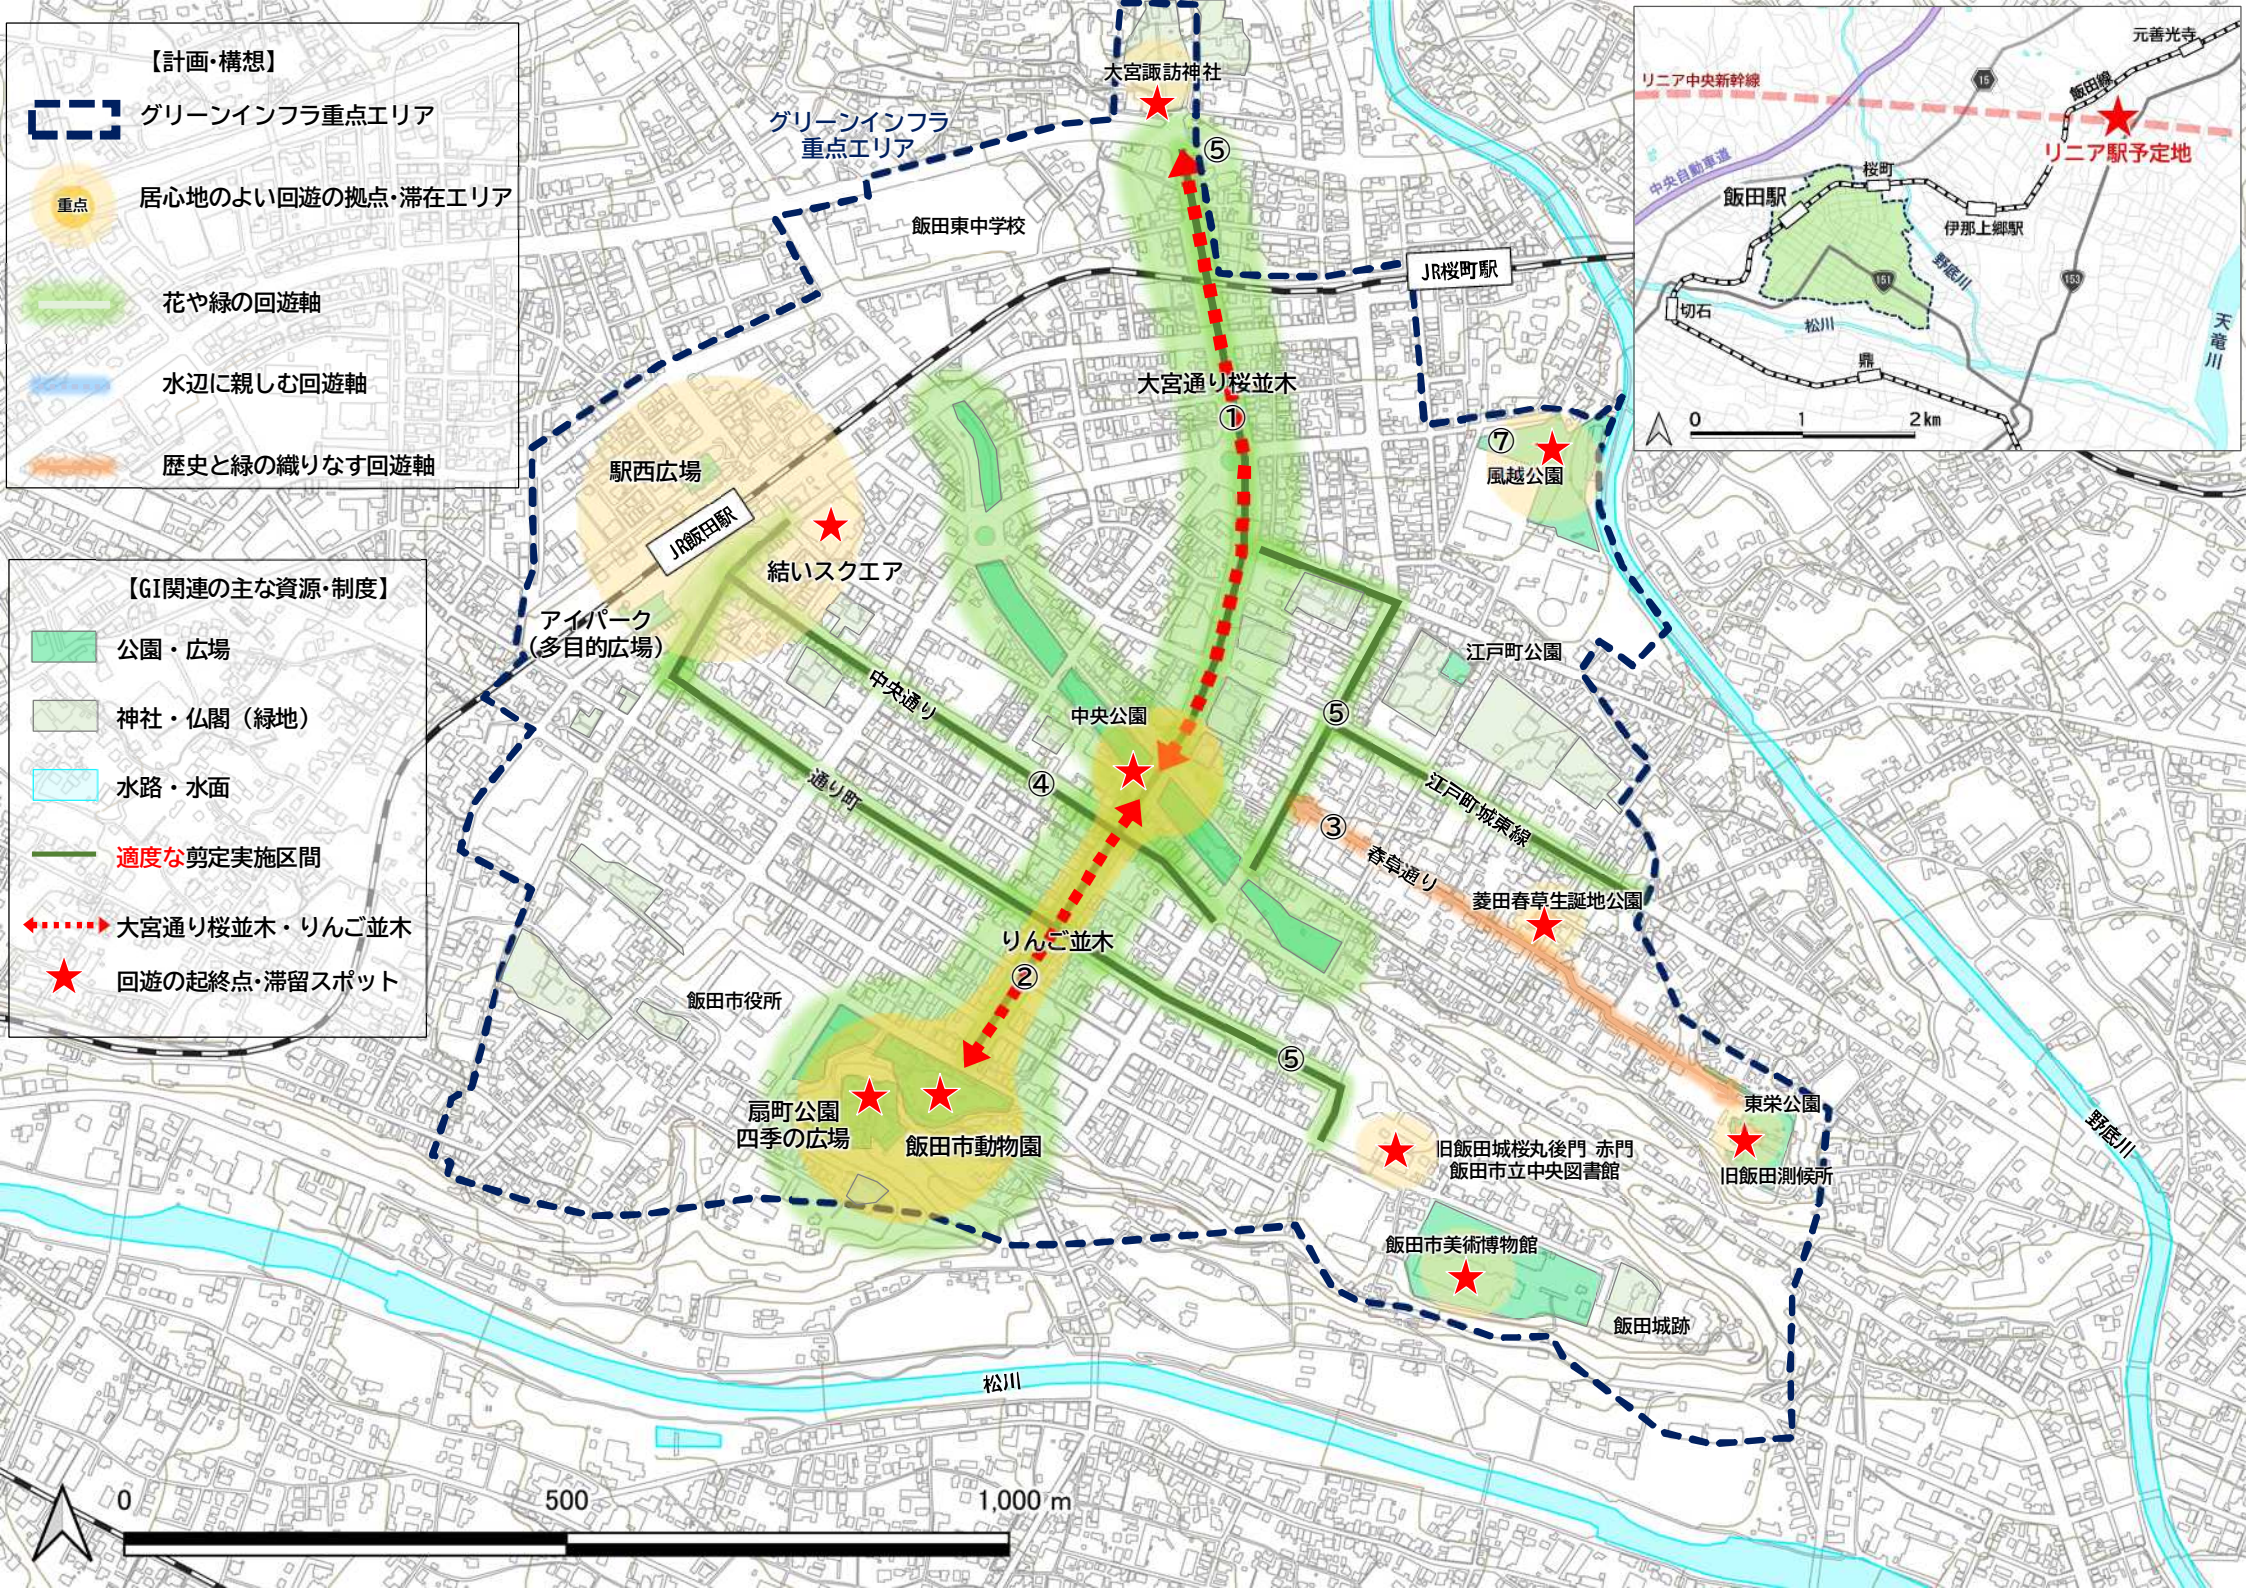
【計画・構想】
グリーンインフラ重点エリア
重点
居心地のよい回遊の拠点・滞在エリア
花や緑の回遊軸
水辺に親しむ回遊軸
歴史と緑の織りなす回遊軸

【GI関連の主な資源・制度】
公園・広場
神社・仏閣（緑地）
水路・水面
適度な剪定実施区間
大宮通り桜並木・りんご並木
回遊の起終点・滞留スポット

大宮諏訪神社
グリーンインフラ重点エリア
⑤
飯田東中学校
JR桜町駅
大宮通り桜並木
①
⑦
風越公園
駅西広場
JR飯田駅
結いスクエア
アイパーク（多目的広場）
中央通り
江戸町公園
中央公園
⑤
④
通り町
③
江戸町城東線
春草通り
菱田春草生誕地公園
りんご並木
②
飯田市役所
⑤
扇町公園
四季の広場
飯田市動物園
旧飯田城桜丸後門 赤門
飯田市立中央図書館
東栄公園
旧飯田測候所
飯田市美術博物館
飯田城跡
松川
野底川
0
500
1,000 m

元善光寺
リニア中央新幹線
15
飯田線
リニア駅予定地
中央自動車道
飯田駅
桜町
伊那上郷駅
151
野底川
153
切石
松川
天竜川
鼎
0
1
2 km